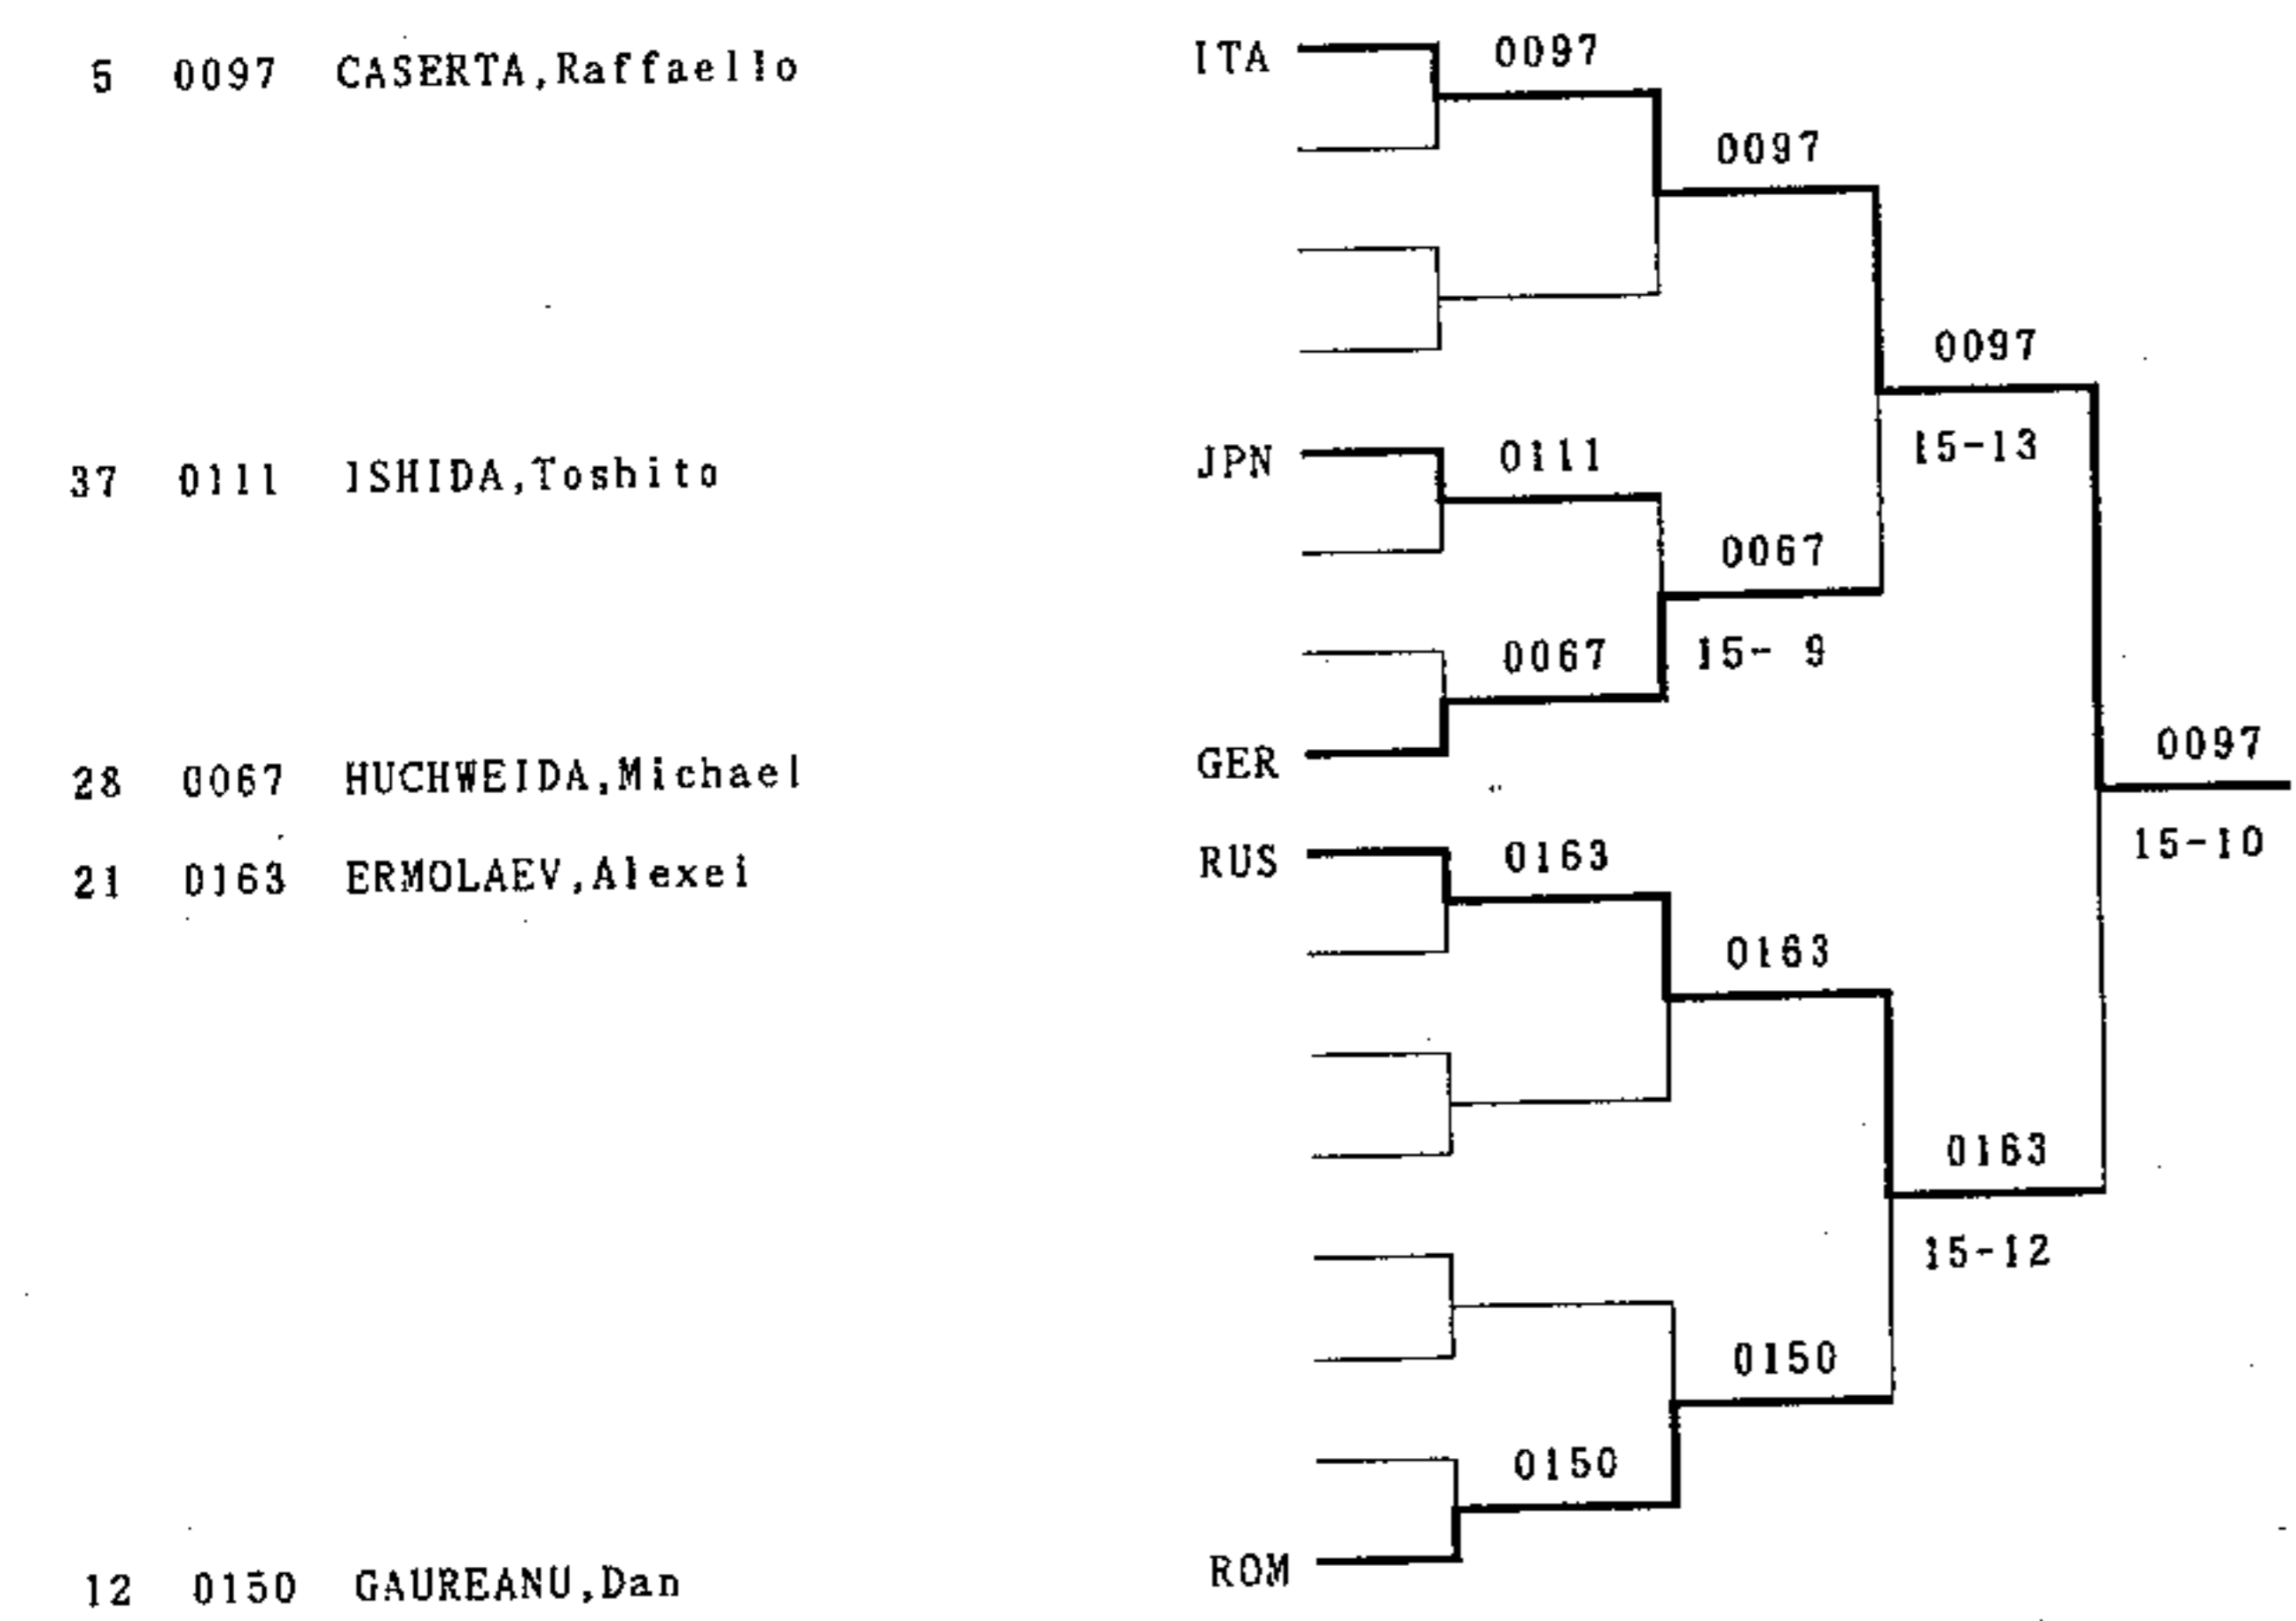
5 0097 CASERTA,Raffaello

37 0111 ISHIDA,Toshito

28 0067 HUCHWEIDA,Michael

21 0163 ERMOLAEV,Alexei

12 0150 GAUREANU,Dan

ITA
0097
0097
0097
15-13
JPN
0111
0067
0067
15- 9
GER
0097
15-10
RUS
0163
0163
0163
15-12
0150
0150
ROM